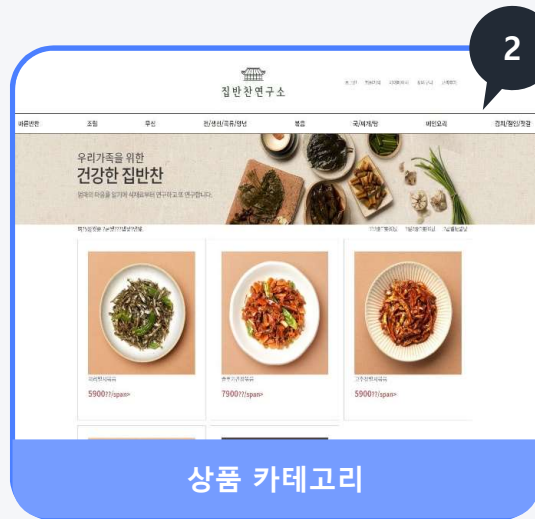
2

집반찬연구소

바른반찬 조림 무침 전/생선/육류/양념 볶음 국/찌개/탕 버섯요리 김치/장아찌/젓갈

우리가족을 위한
건강한 집반찬
엄마의 마음을 담가 세심하게부터 연구하고 또 연구합니다.

5900??/span>

7900??/span>

5900??/span>

상품 카테고리